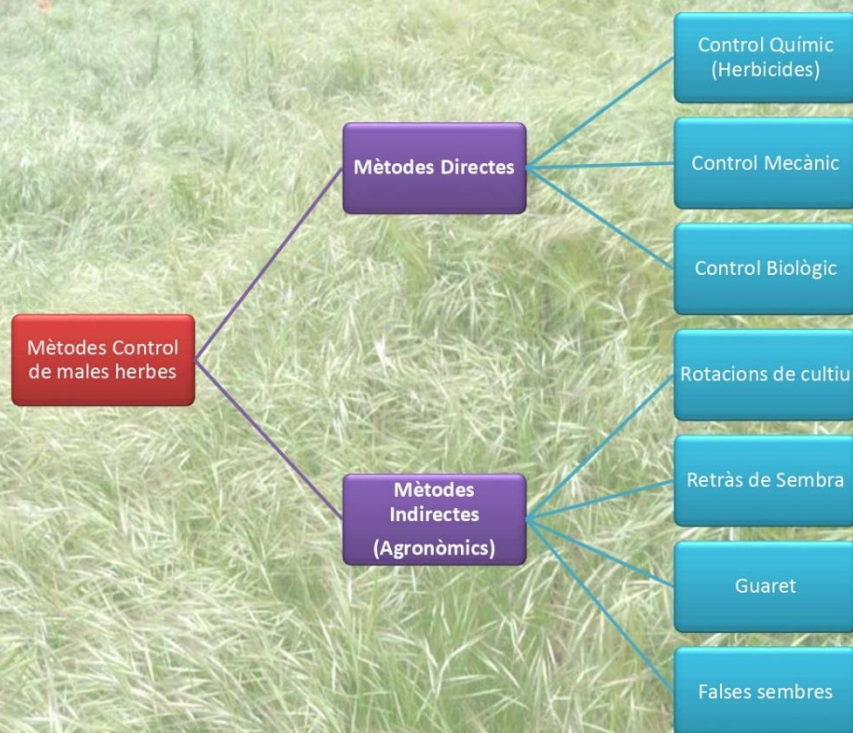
Mètodes Control de males herbes

Mètodes Directes

Mètodes Indirectes (Agronòmics)

Control Químic (Herbicides)

Control Mecànic

Control Biològic

Rotacions de cultiu

Retràs de Sembra

Guaret

Falses sembres